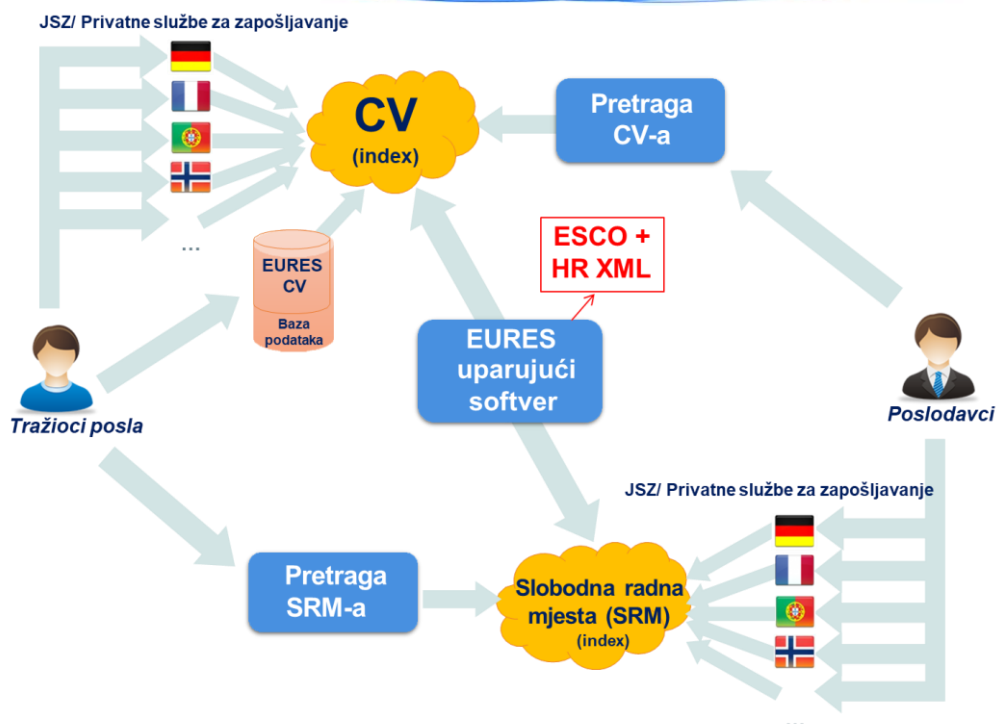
JSZ/ Privatne službe za zapošljavanje

...

CV
(index)

Pretraga CV-a

ESCO + HR XML

EURES CV

Baza podataka

EURES uparujući softver

Tražioci posla

Poslodavci

JSZ/ Privatne službe za zapošljavanje

Pretraga SRM-a

Slobodna radna mjesta (SRM)
(index)

...